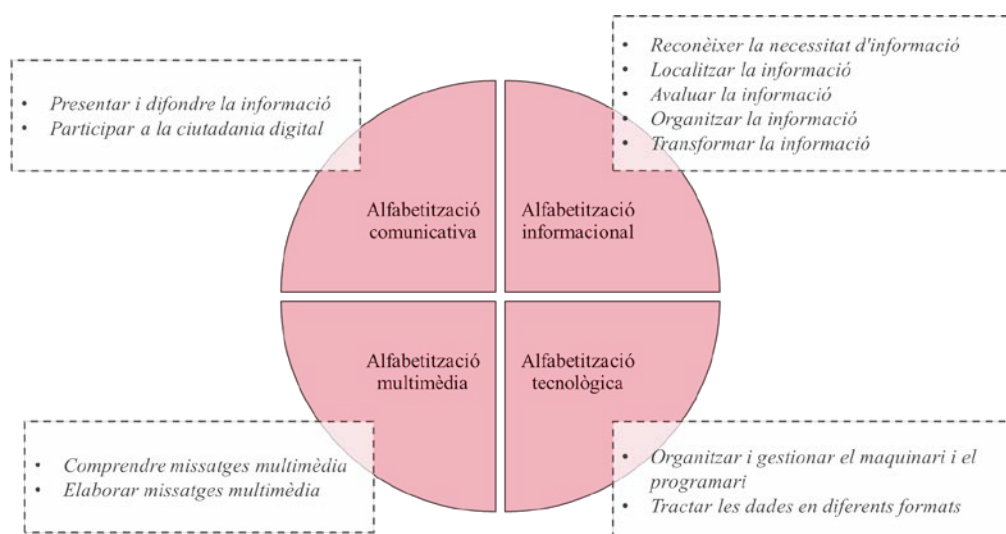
- Presentar i difondre la informació
- Participar a la ciutadania digital

- Reconèixer la necessitat d'informació
- Localitzar la informació
- Avaluar la informació
- Organitzar la informació
- Transformar la informació

Alfabetització comunicativa

Alfabetització informacional

Alfabetització multimèdia

Alfabetització tecnològica

- Comprendre missatges multimèdia
- Elaborar missatges multimèdia

- Organitzar i gestionar el maquinari i el programari
- Tractar les dades en diferents formats